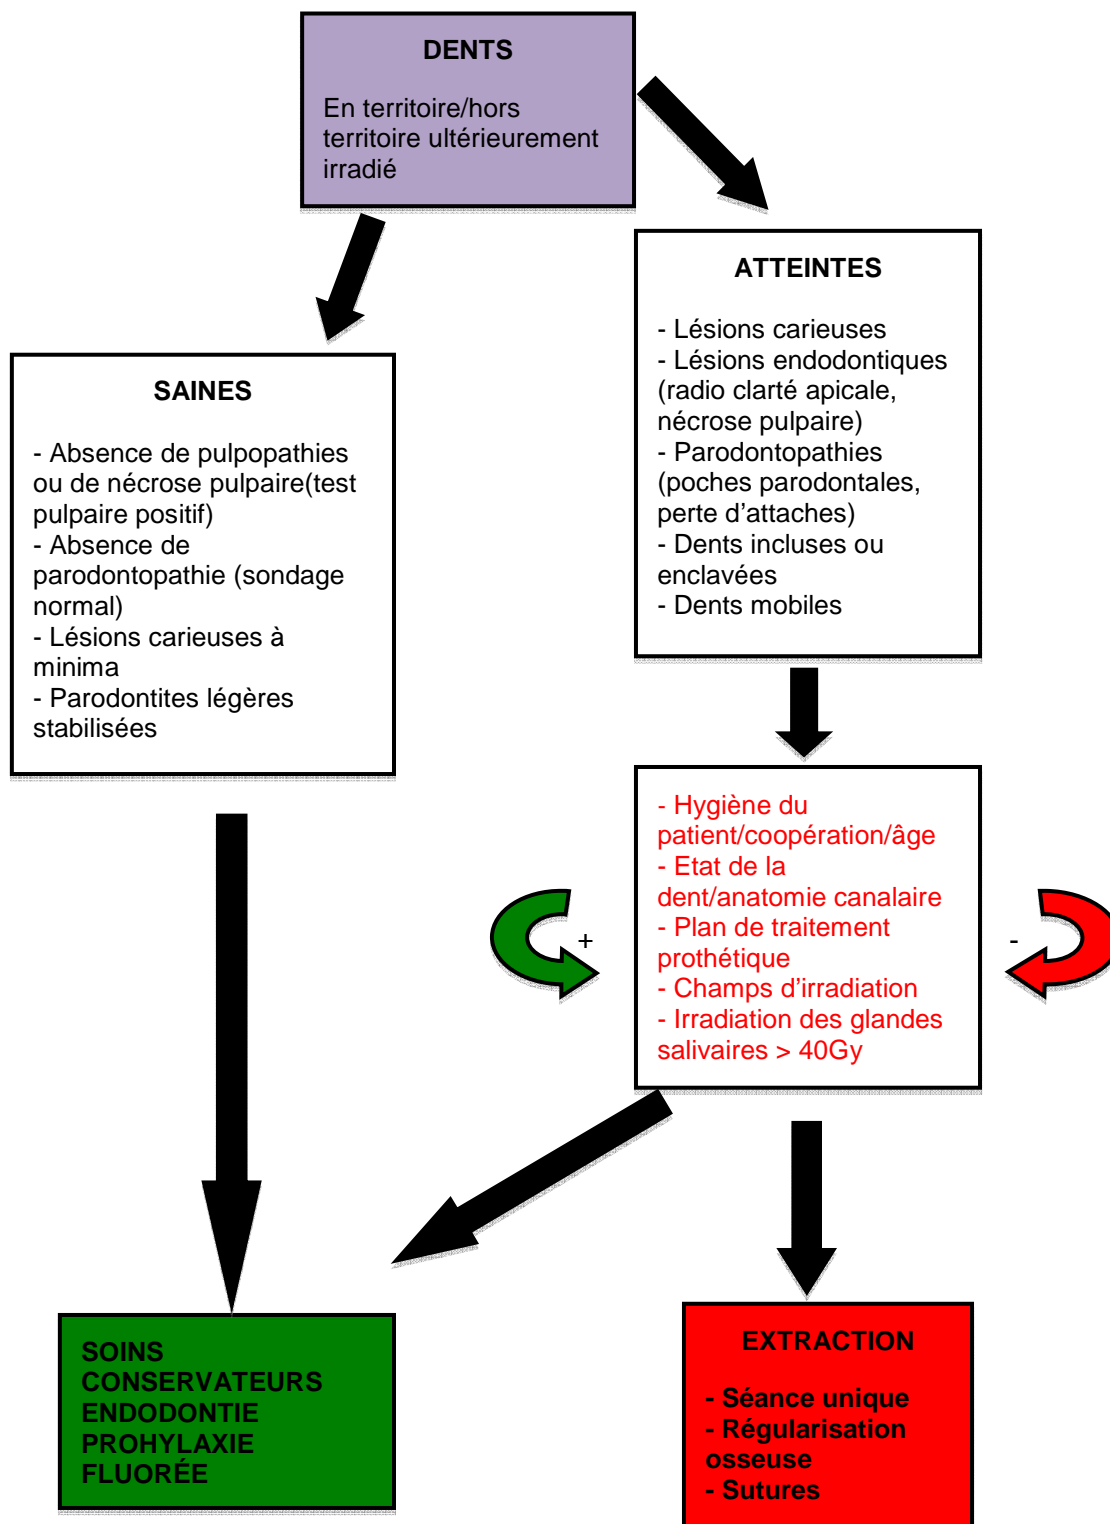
DENTS

En territoire/hors territoire ultérieurement irradié

ATTEINTES

- Lésions carieuses
- Lésions endodontiques (radio clarté apicale, nécrose pulpaire)
- Parodontopathies (poches parodontales, perte d'attaches)
- Dents incluses ou enclavées
- Dents mobiles

SAINES

- Absence de pulpopathies ou de nécrose pulpaire(test pulpaire positif)
- Absence de parodontopathie (sondage normal)
- Lésions carieuses à minima
- Parodontites légères stabilisées

- Hygiène du patient/coopération/âge
- Etat de la dent/anatomie canalaire
- Plan de traitement prothétique
- Champs d'irradiation
- Irradiation des glandes salivaires > 40Gy

+

-

SOINS CONSERVATEURS ENDODONTIE PROHYLAXIE FLUORÉE

EXTRACTION

- Séance unique
- Régularisation osseuse
- Sutures